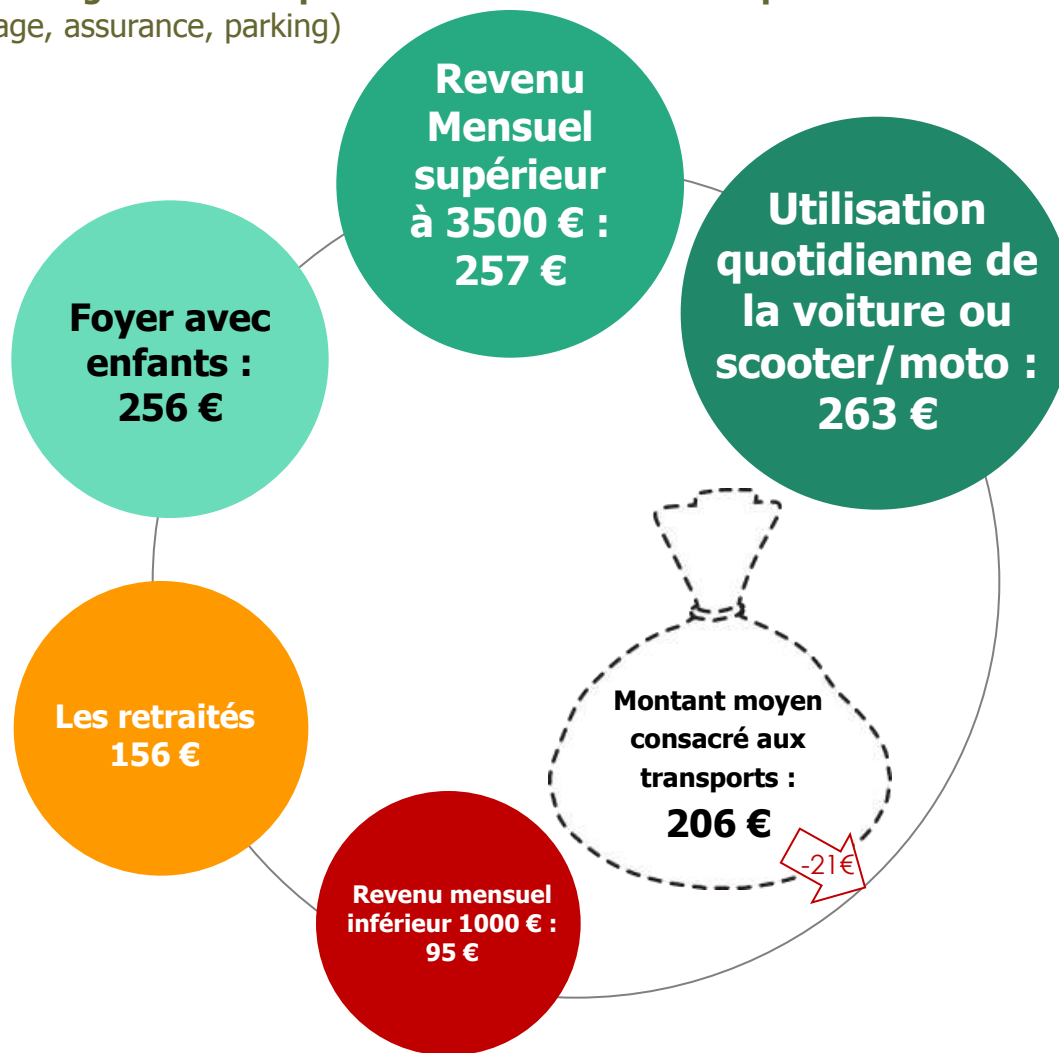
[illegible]age, assurance, parking)

Revenu Mensuel supérieur à 3500 € : 257 €

Utilisation quotidienne de la voiture ou scooter/moto : 263 €

Foyer avec enfants : 256 €

Montant moyen consacré aux transports : 206 €

-21€

Les retraités 156 €

Revenu mensuel inférieur 1000 € : 95 €